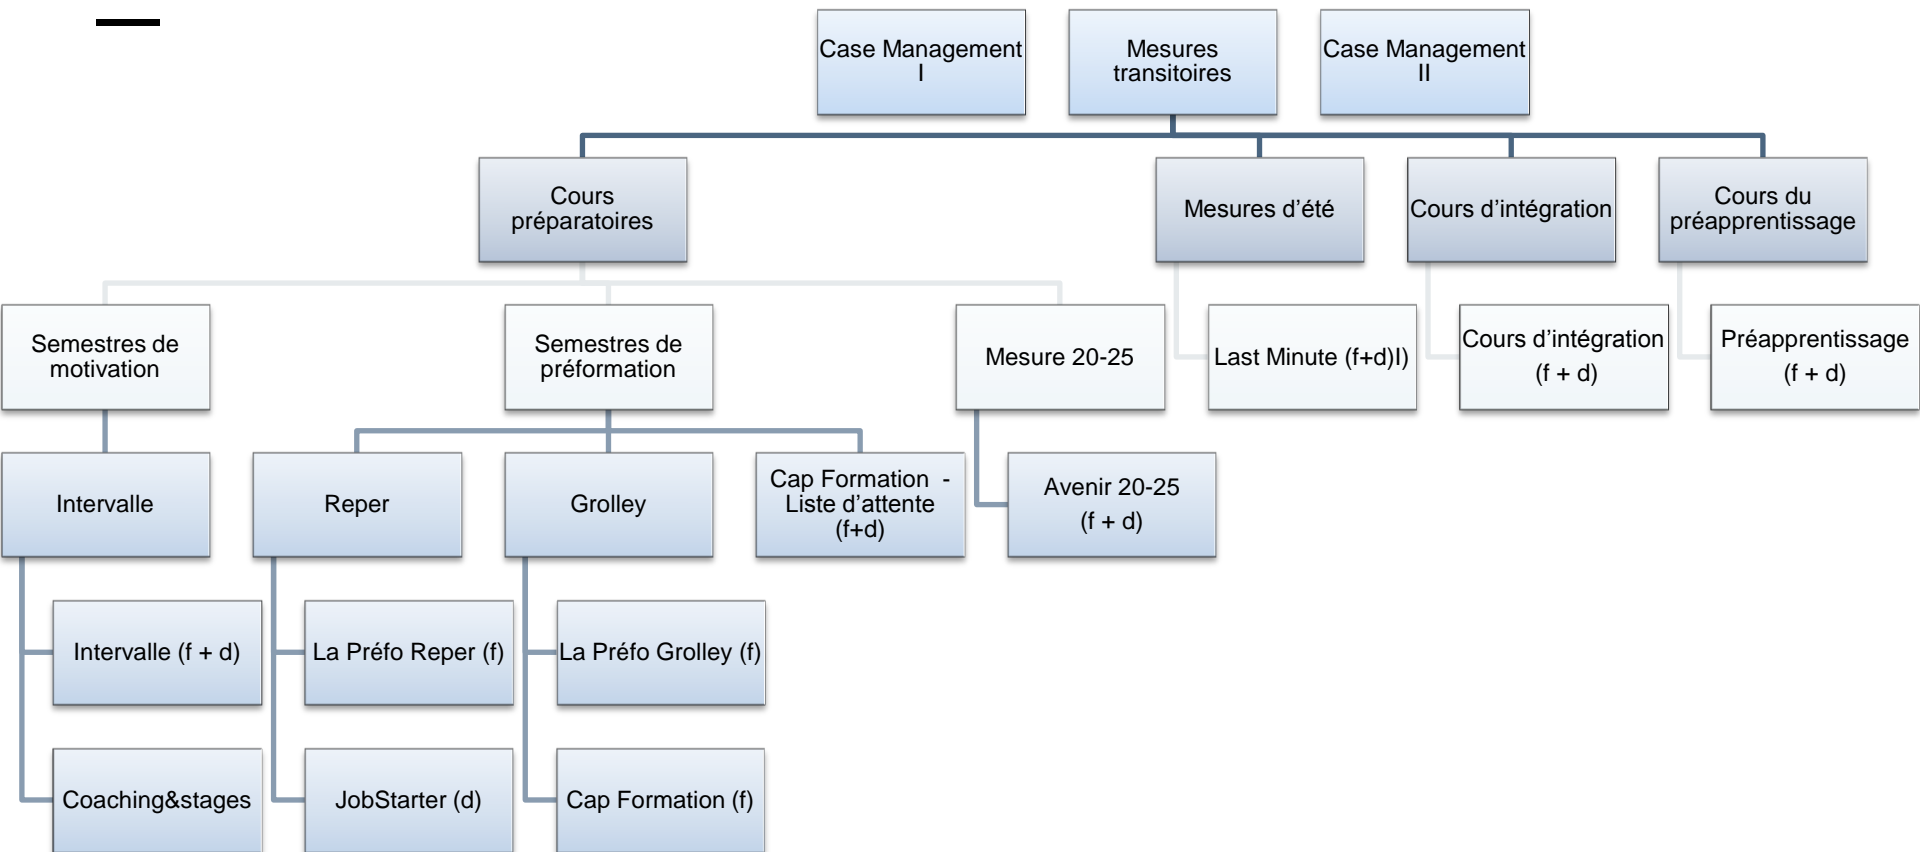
Case Management I

Mesures transitoires

Case Management II

Cours préparatoires

Mesures d’été

Cours d’intégration

Cours du préapprentissage

Semestres de motivation

Semestres de préformation

Mesure 20-25

Last Minute (f+d)I)

Cours d’intégration (f + d)

Préapprentissage (f + d)

Intervalle

Reper

Grolley

Cap Formation - Liste d’attente (f+d)

Avenir 20-25 (f + d)

Intervalle (f + d)

La Préfo Reper (f)

La Préfo Grolley (f)

Coaching&stages

JobStarter (d)

Cap Formation (f)